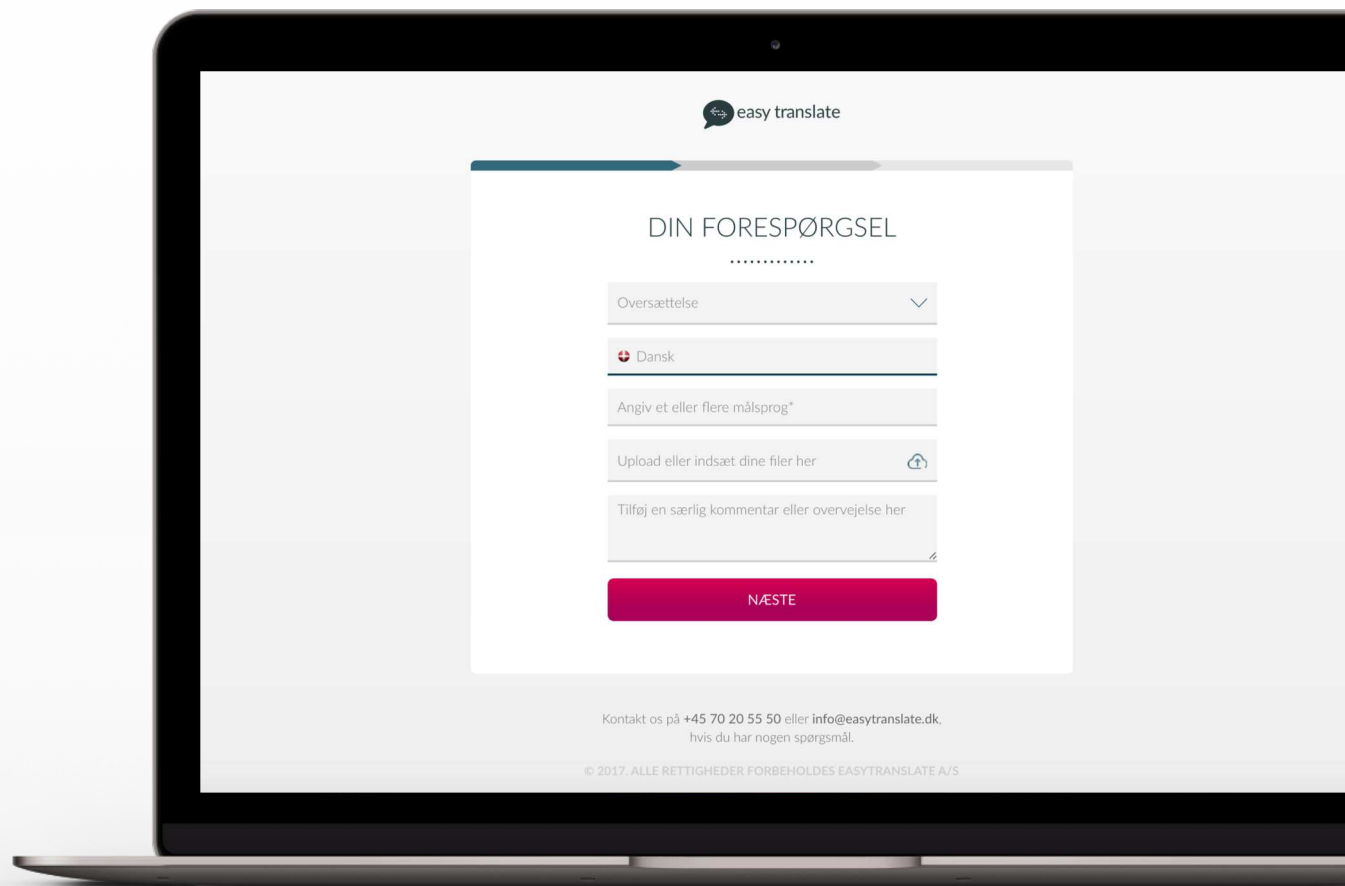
easy translate

DIN FORESPØRGSEL

Oversættelse

Dansk

Angiv et eller flere målsprog*

Upload eller indsæt dine filer her

Tilføj en særlig kommentar eller overvejelse her

NÆSTE

Kontakt os på +45 70 20 55 50 eller info@easytranslate.dk, hvis du har nogen spørgsmål.

© 2017. ALLE RETTIGHEDER FORBEHOLDES EASYTRANSLATE A/S